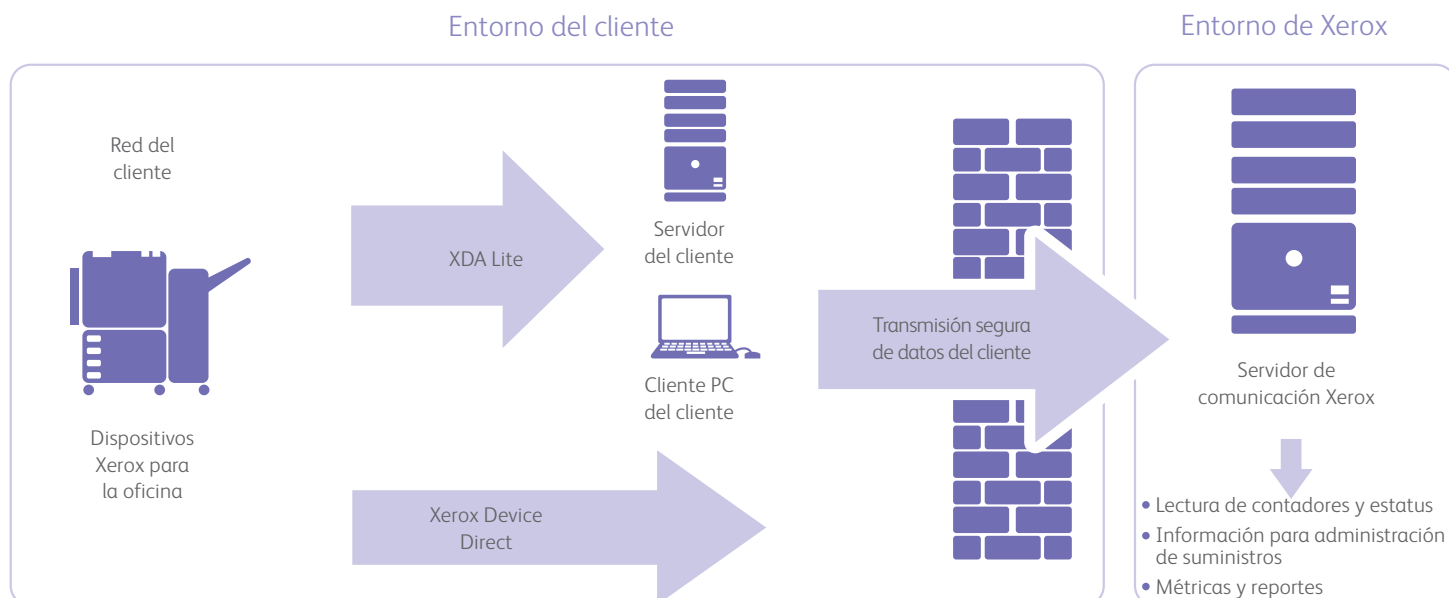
Entorno del cliente

Entorno de Xerox

Red del cliente

XDA Lite

Servidor del cliente

Cliente PC del cliente

Transmisión segura de datos del cliente

Servidor de comunicación Xerox

Dispositivos Xerox para la oficina

Xerox Device Direct

• Lectura de contadores y estatus
• Información para administración de suministros
• Métricas y reportes